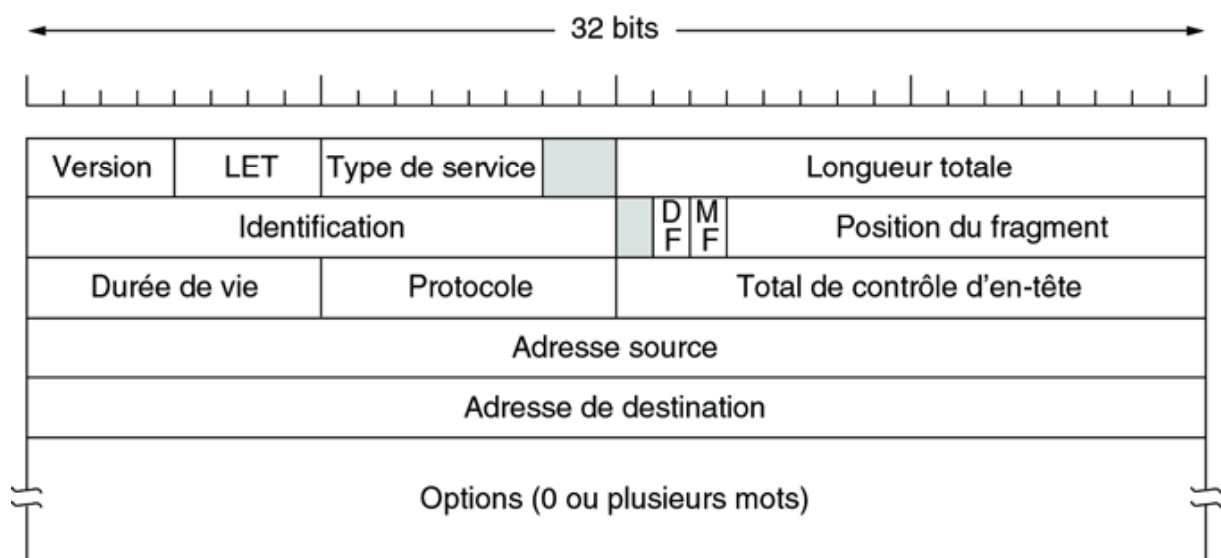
32 bits

| Version | LET | Type de service | | Longueur totale |
|---|---|---|---|---|
| Identification | | | | DF MF Position du fragment |
| Durée de vie | | Protocole | | Total de contrôle d'en-tête |
| Adresse source | | | | |
| Adresse de destination | | | | |
| Options (0 ou plusieurs mots) | | | | |